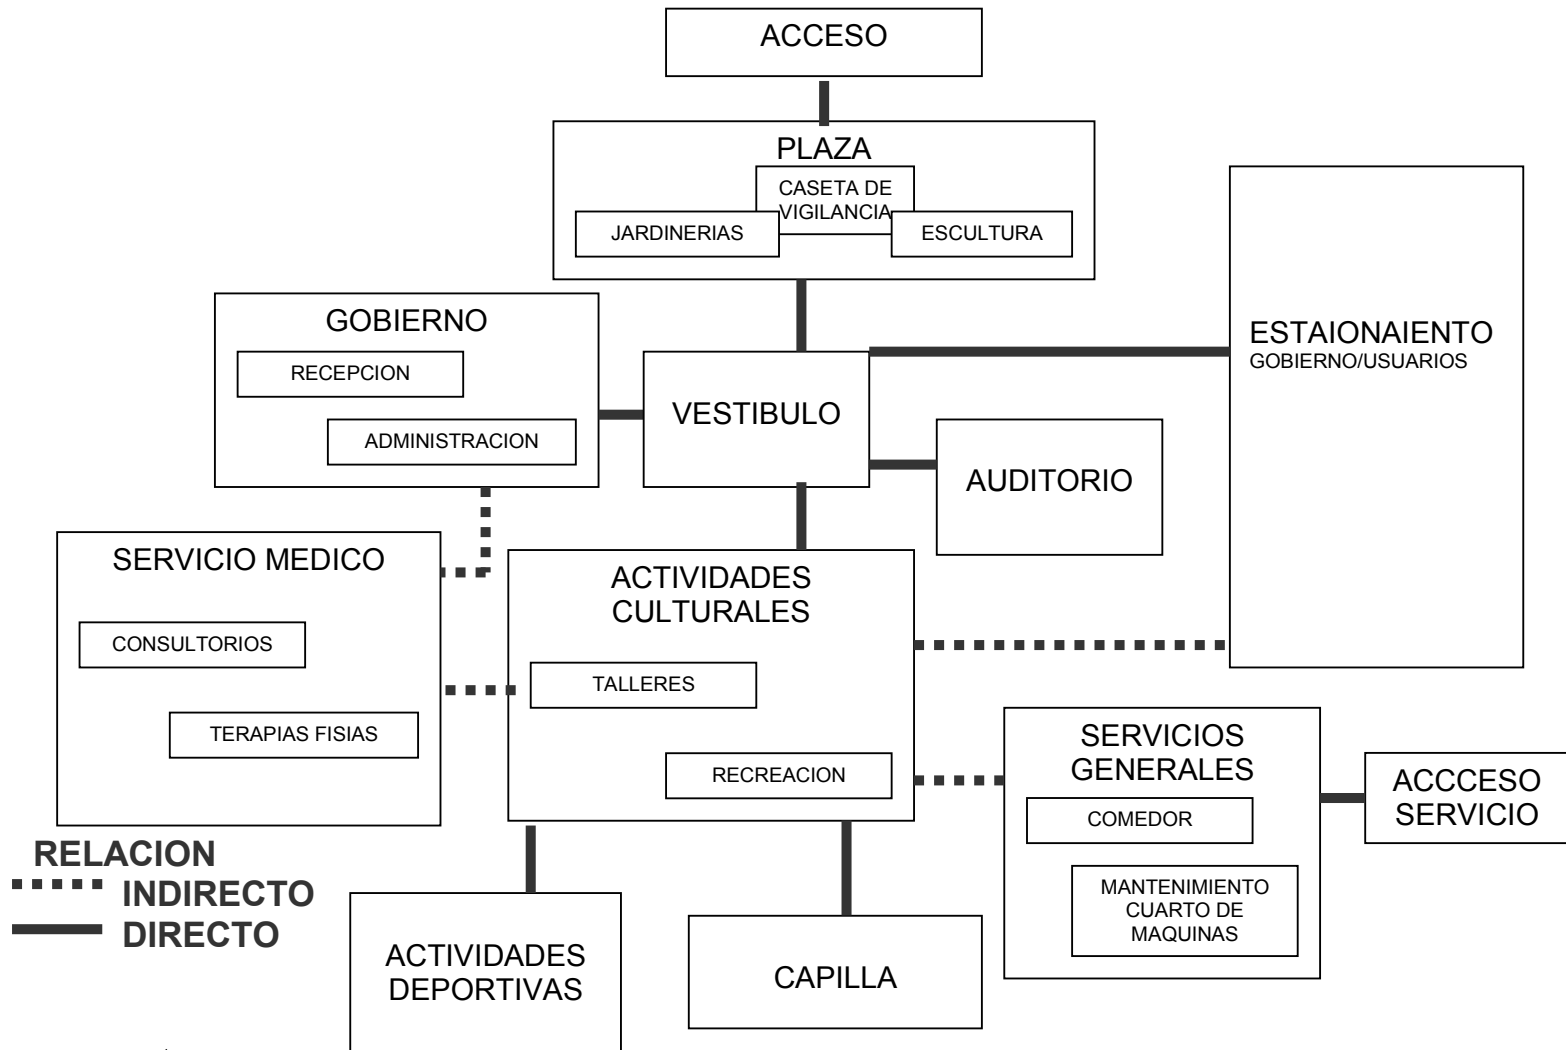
ACCESO

PLAZA

CASETA DE VIGILANCIA

JARDINERIAS

ESCULTURA

GOBIERNO

RECEPCION

ADMINISTRACION

VESTIBULO

ESTAIONAIENTO
GOBIERNO/USUARIOS

AUDITORIO

SERVICIO MEDICO

CONSULTORIOS

TERAPIAS FISIAS

ACTIVIDADES CULTURALES

TALLERES

RECREACION

SERVICIOS GENERALES

COMEDOR

MANTENIMIENTO CUARTO DE MAQUINAS

ACCCESO SERVICIO

RELACION
INDIRECTO
DIRECTO

ACTIVIDADES DEPORTIVAS

CAPILLA